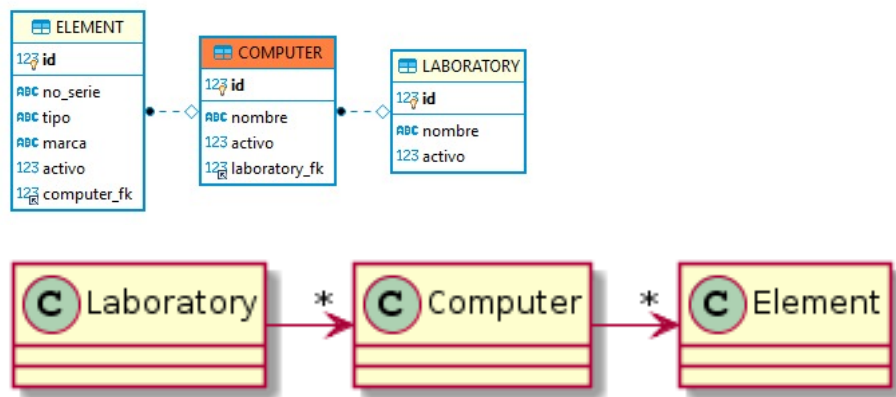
ELEMENT
123 id
ABC no_serie
ABC tipo
ABC marca
123 activo
123 computer_fk

COMPUTER
123 id
ABC nombre
123 activo
123 laboratory_fk

LABORATORY
123 id
ABC nombre
123 activo

C Laboratory
*
C Computer
*
C Element